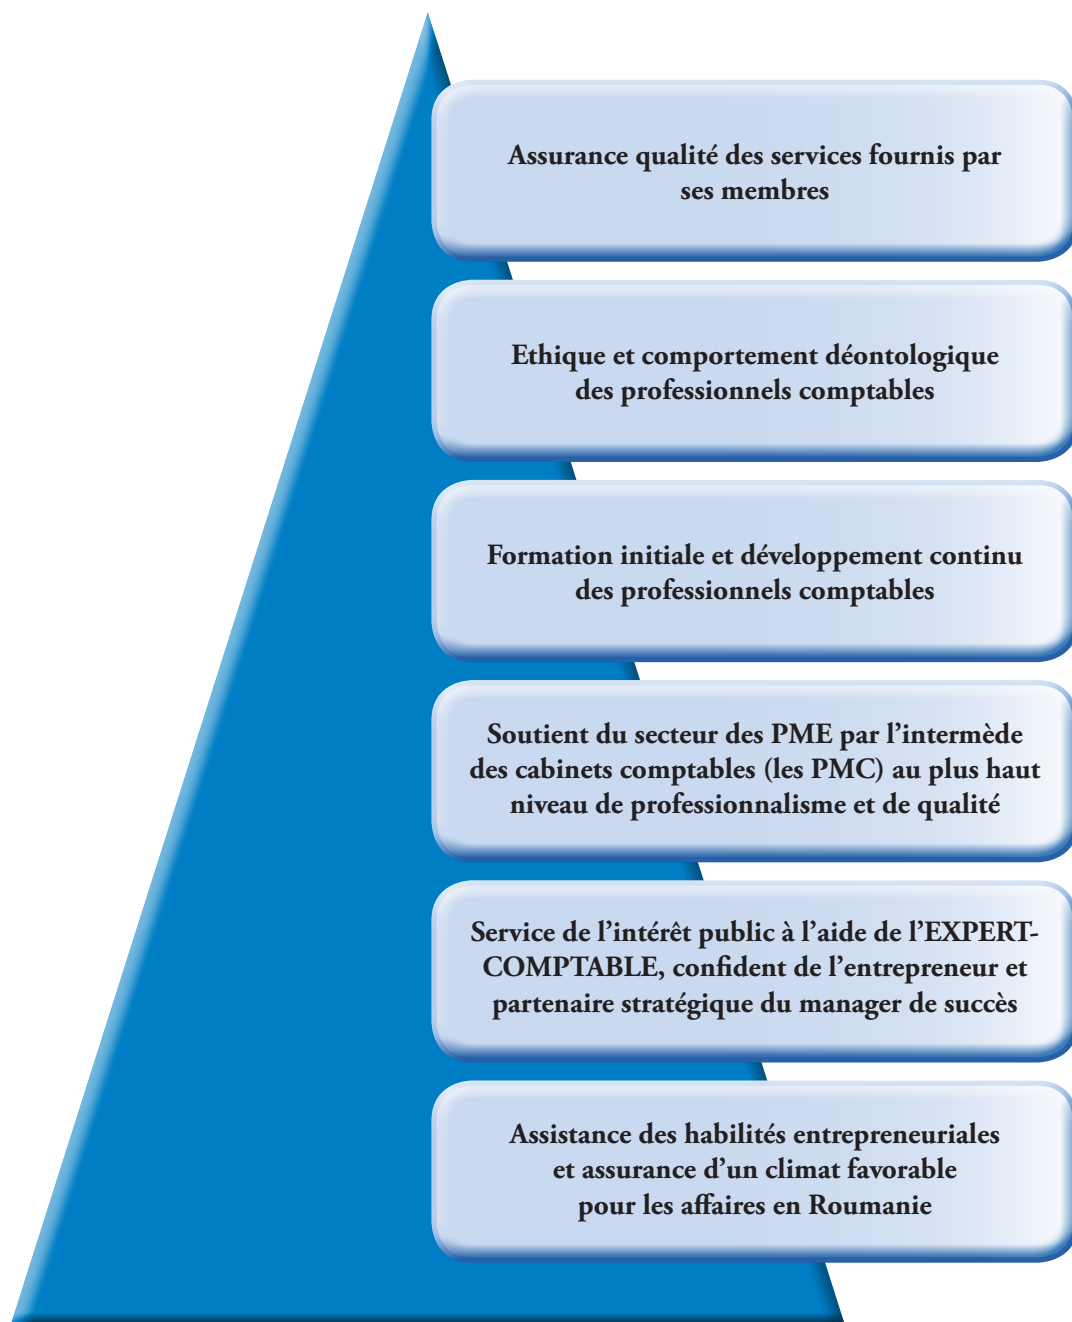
Assurance qualité des services fournis par ses membres

Ethique et comportement déontologique des professionnels comptables

Formation initiale et développement continu des professionnels comptables

Soutient du secteur des PME par l'intermède des cabinets comptables (les PMC) au plus haut niveau de professionnalisme et de qualité

Service de l'intérêt public à l'aide de l'EXPERT-COMPTABLE, confident de l'entrepreneur et partenaire stratégique du manager de succès

Assistance des habilités entrepreneuriales et assurance d'un climat favorable pour les affaires en Roumanie